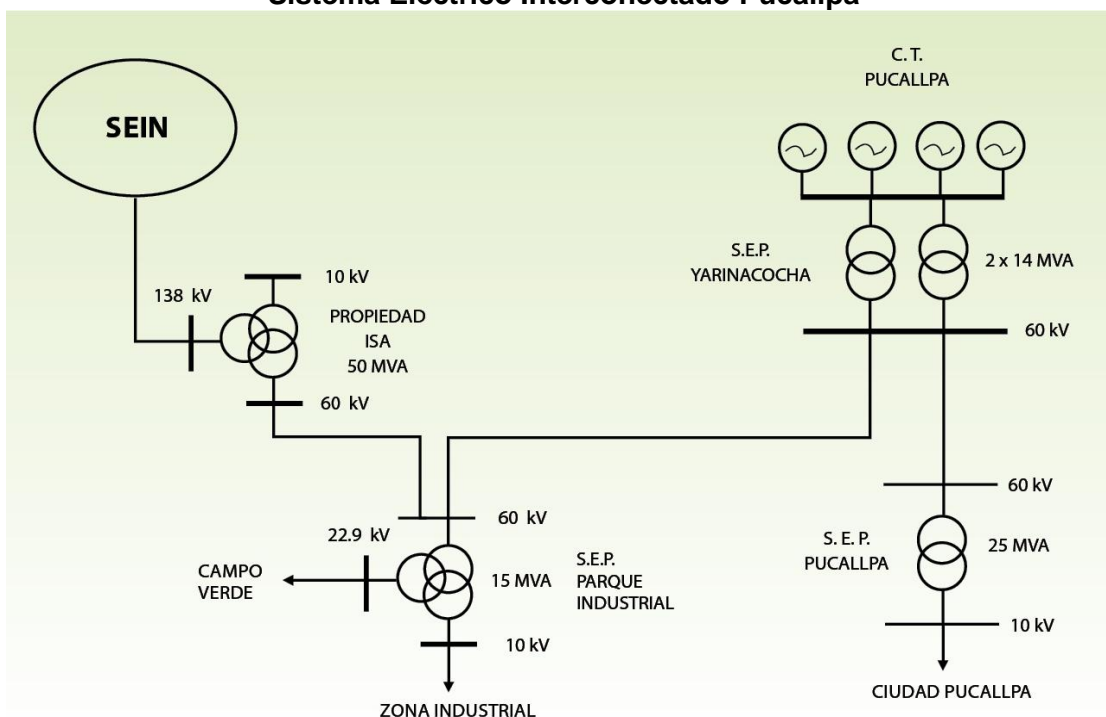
Sistema Eléctrico Interconectado Pucallpa

SEIN

C. T. PUCALLPA

138 kV

10 kV

PROPIEDAD ISA 50 MVA

60 kV

S.E.P. YARINACOCHA

2 x 14 MVA

60 kV

60 kV

60 kV

22.9 kV

CAMPO VERDE

15 MVA

S.E.P. PARQUE INDUSTRIAL

10 kV

ZONA INDUSTRIAL

S. E. P. PUCALLPA

25 MVA

10 kV

CIUDAD PUCALLPA